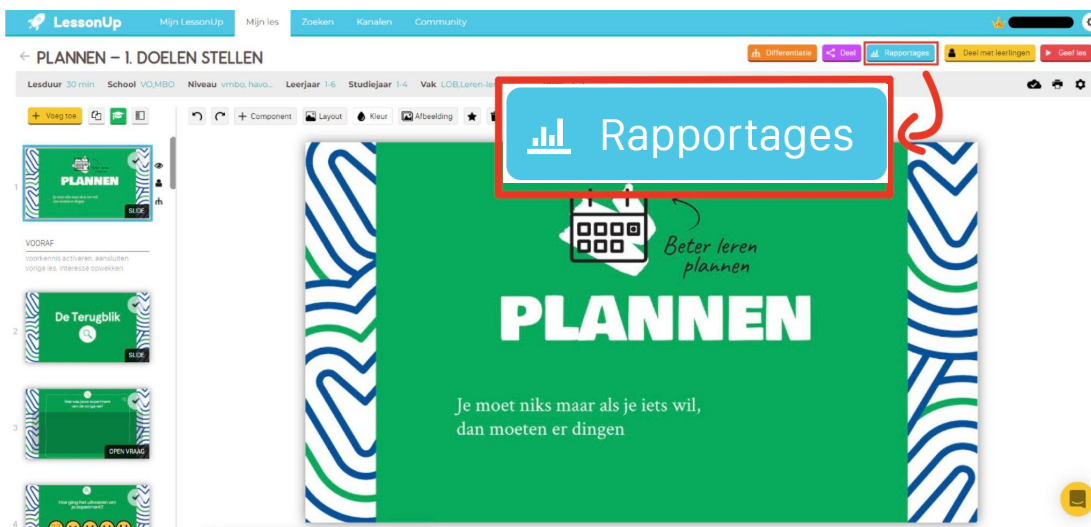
LessonUp Mijn LessonUp Mijn les Zoeken Kanalen Community

← PLANNEN – 1. DOELEN STELLEN

Differentiatie Deel Rapportages Deel met leerlingen Geef les

Lesduur 30 min School VO,MBO Niveau vmbo, havo... Leerjaar 1-6 Studiejaar 1-4 Vak LOB,Leren-le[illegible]

+ Voeg toe

+ Component Layout Kleur Afbeelding

Rapportages

1 PLANNEN SLIDE

VOORAF
voorkennis activeren, aansluiten vorige les, interesse opwekken

2 De Terugblik SLIDE

3 OPEN VRAAG

4

Beter leren plannen

PLANNEN

Je moet niks maar als je iets wil, dan moeten er dingen